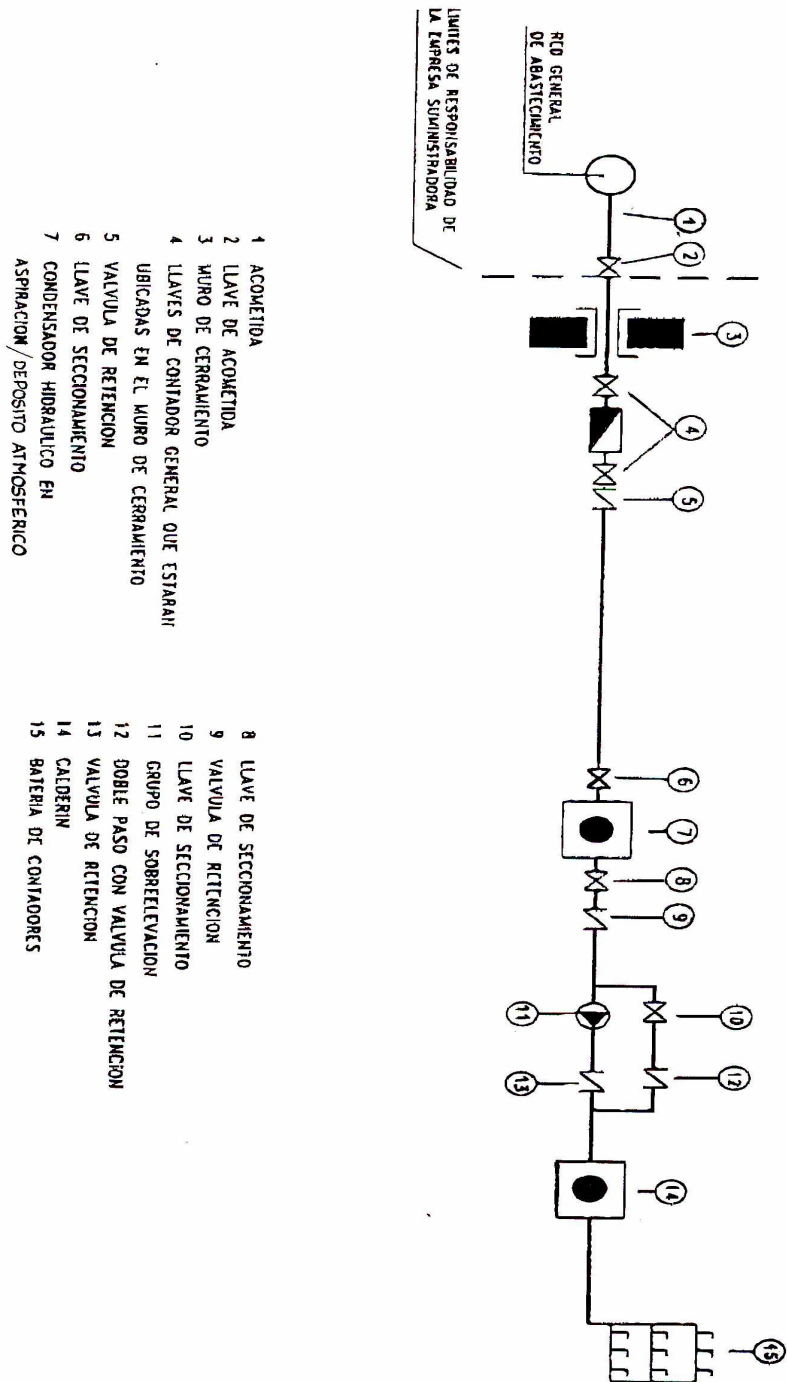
RED GENERAL
DE ABASTECIMIENTO

LIMITES DE RESPONSABILIDAD DE
LA EMPRESA SUMINISTRADORA

1
2
3
4
5
6
7
8
9
10
11
12
13
14
15

1 ACOMETIDA
2 LLAVE DE ACOMETIDA
3 MURO DE CERRAMIENTO
4 LLAVES DE CONTADOR GENERAL QUE ESTARAN UBICADAS EN EL MURO DE CERRAMIENTO
5 VALVULA DE RETENCION
6 LLAVE DE SECCIONAMIENTO
7 CONDENSADOR HIDRAULICO EN ASPIRACION/DEPOSITO ATMOSFERICO

8 LLAVE DE SECCIONAMIENTO
9 VALVULA DE RETENCION
10 LLAVE DE SECCIONAMIENTO
11 GRUPO DE SOBREELEVACION
12 DOBLE PASO CON VALVULA DE RETENCION
13 VALVULA DE RETENCION
14 CALDERIN
15 BATERIA DE CONTADORES